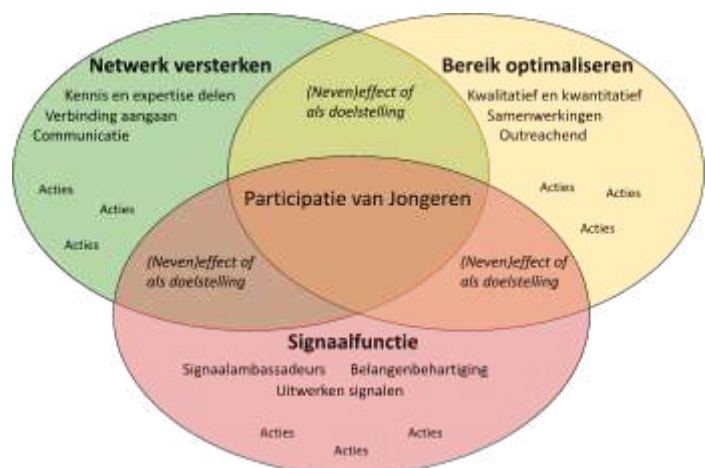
Netwerk versterken

Kennis en expertise delen
Verbinding aangaan
Communicatie

Acties
Acties
Acties

(Neven)effect of als doelstelling

Bereik optimaliseren

Kwalitatief en kwantitatief
Samenwerkingen
Outreachend

Acties
Acties
Acties

Participatie van Jongeren

(Neven)effect of als doelstelling

(Neven)effect of als doelstelling

Signaalfunctie

Signaalambassadeurs
Belangenbehartiging
Uitwerken signalen

Acties
Acties
Acties